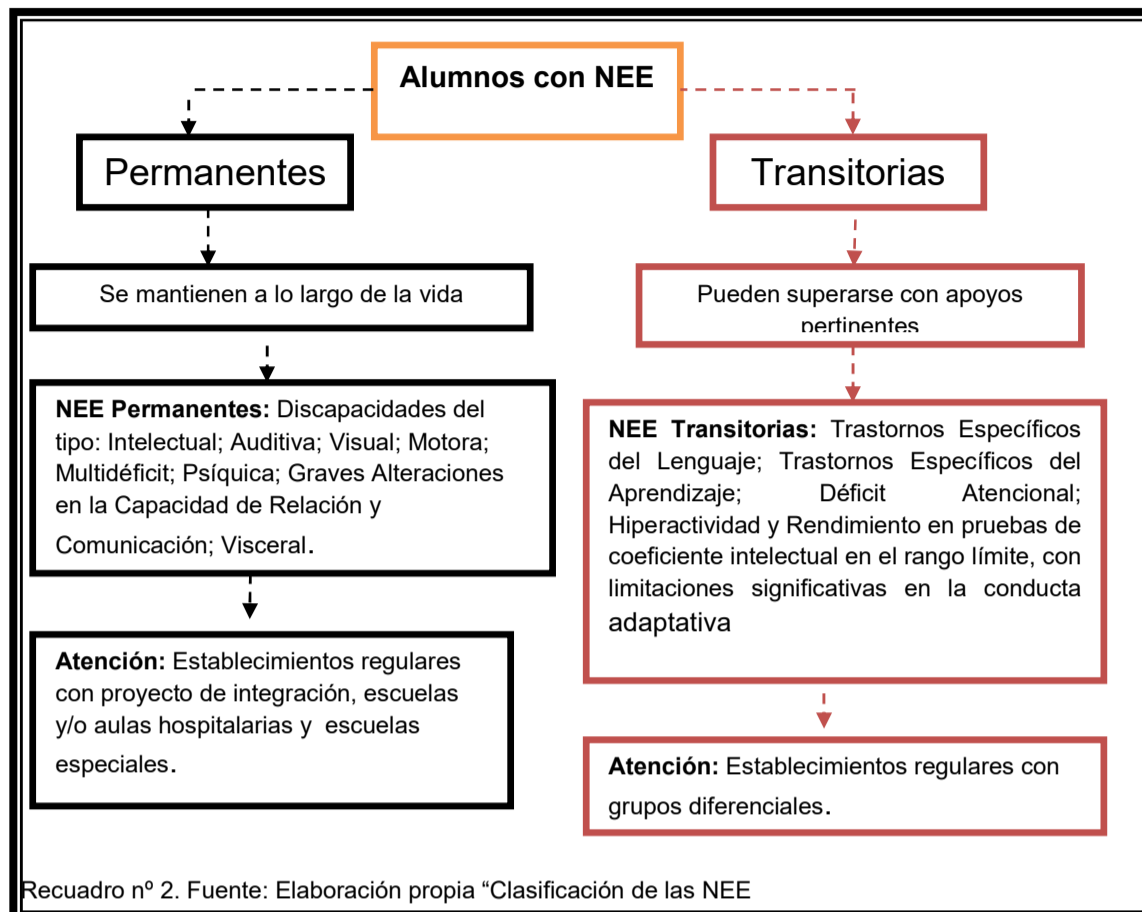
Alumnos con NEE

Permanentes

Transitorias

Se mantienen a lo largo de la vida

Pueden superarse con apoyos pertinentes

**NEE Permanentes:** Discapacidades del tipo: Intelectual; Auditiva; Visual; Motora; Multidéficit; Psíquica; Graves Alteraciones en la Capacidad de Relación y Comunicación; Visceral.

**Atención:** Establecimientos regulares con proyecto de integración, escuelas y/o aulas hospitalarias y escuelas especiales.

**NEE Transitorias:** Trastornos Específicos del Lenguaje; Trastornos Específicos del Aprendizaje; Déficit Atencional; Hiperactividad y Rendimiento en pruebas de coeficiente intelectual en el rango límite, con limitaciones significativas en la conducta adaptativa

**Atención:** Establecimientos regulares con grupos diferenciales.

Recuadro nº 2. Fuente: Elaboración propia "Clasificación de las NEE